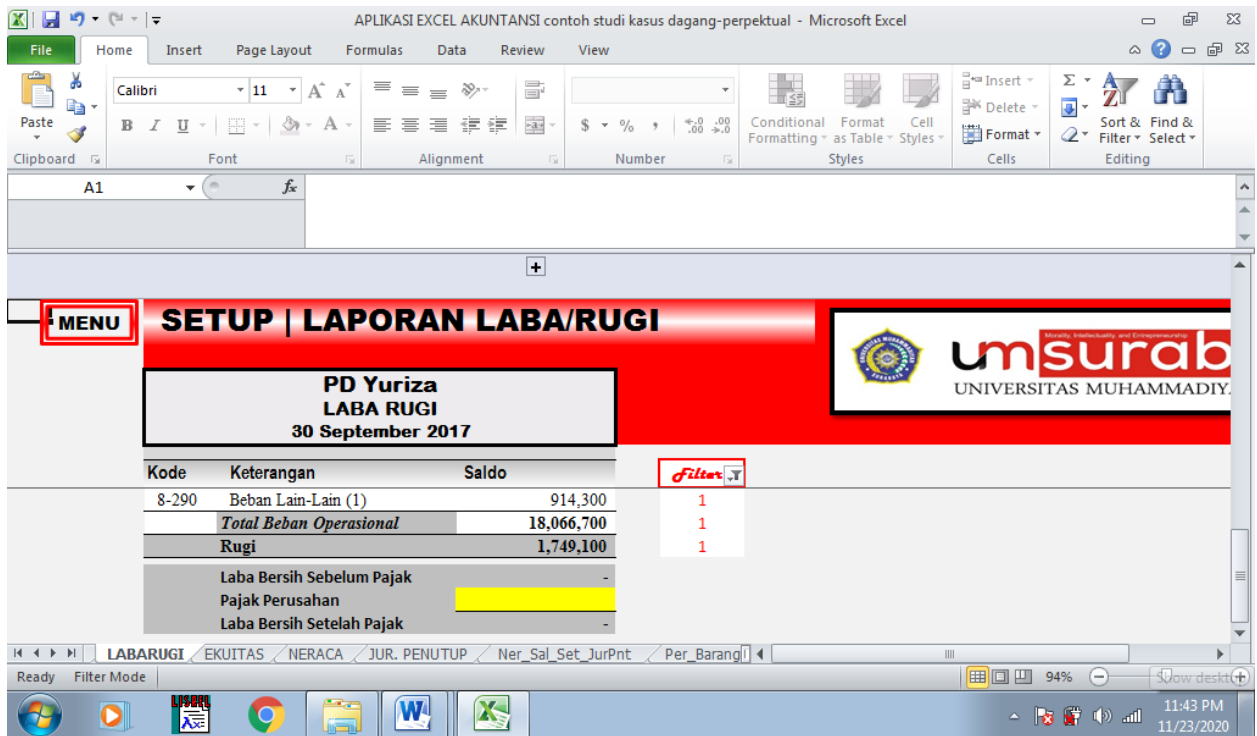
APLIKASI EXCEL AKUNTANSI contoh studi kasus dagang-perpektual - Microsoft Excel

File Home Insert Page Layout Formulas Data Review View

Paste
Clipboard
Calibri 11
B I U
Font
Alignment
Number
Conditional Formatting
Format as Table
Cell Styles
Styles
Insert
Delete
Format
Cells
Sort & Filter
Find & Select
Editing

A1
$f_x$

MENU

SETUP | LAPORAN LABA/RUGI

umsurab
UNIVERSITAS MUHAMMADIY

PD Yuriza
LABA RUGI
30 September 2017

Filter

| Kode | Keterangan | Saldo |
|---|---|---|
| 8-290 | Beban Lain-Lain (1) | 914,300 |
| | Total Beban Operasional | 18,066,700 |
| | Rugi | 1,749,100 |

1
1
1

Laba Bersih Sebelum Pajak -
Pajak Perusahaan
Laba Bersih Setelah Pajak -

LABARUGI EKUITAS NERACA JUR. PENUTUP Ner_Sal_Set_JurPnt Per_Barang

Ready Filter Mode
94%
Show deskt

11:43 PM
11/23/2020